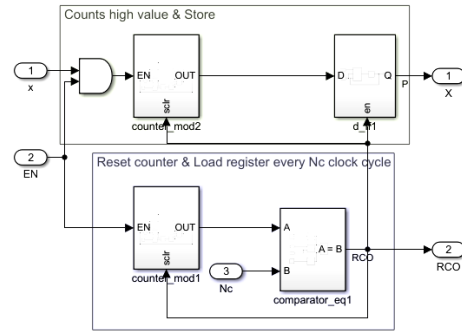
Counts high value & Store

1
x

EN OUT
sclr
counter_mod2

D Q
en
P
d_ff1

1
X

2
EN

Reset counter & Load register every Nc clock cycle

EN OUT
sclr
counter_mod1

A
A = B
B
comparator_eq1

3
Nc

RCO

2
RCO